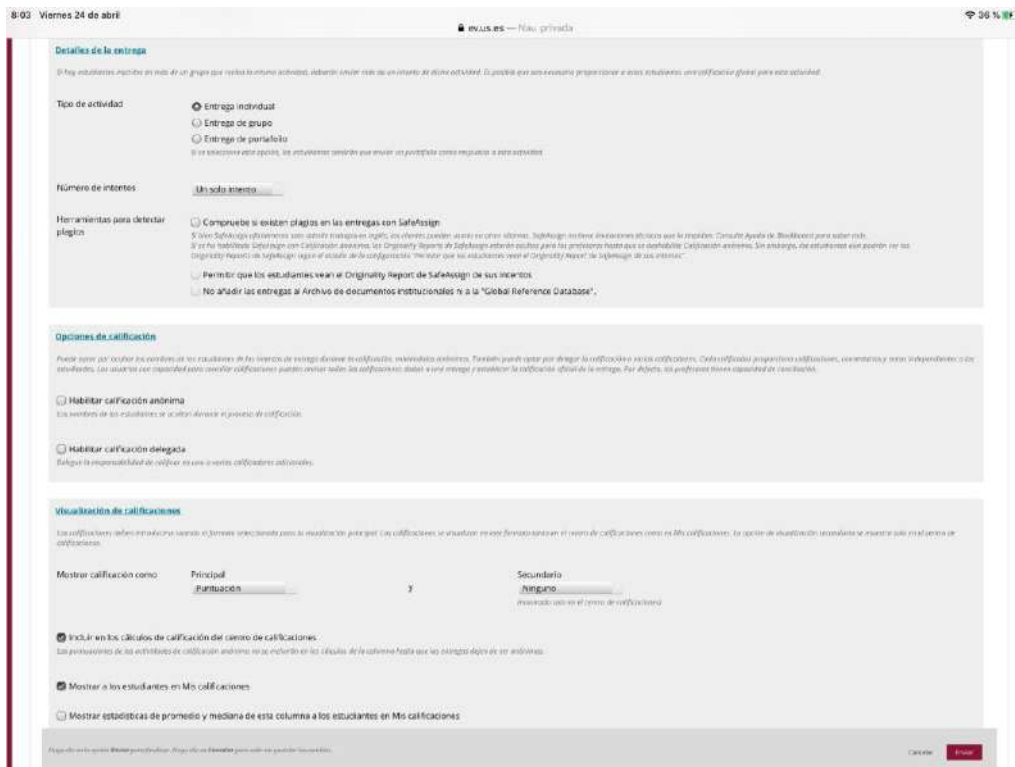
8:03 Viernes 24 de abril

ev.us.es — Nav. privada

36 %

Detalles de la entrega

Si hay estudiantes inscritos en más de un grupo que realiza la misma actividad, deberán enviar más de un intento de dicha actividad. Es posible que sea necesario proporcionar a estos estudiantes una calificación global para esta actividad.

Tipo de actividad

Entrega individual

Entrega de grupo

Entrega de portafolio

Si se selecciona esta opción, los estudiantes tendrán que enviar un portafolio como respuesta a esta actividad.

Número de intentos

Un solo intento

Herramientas para detectar plagios

Compruebe si existen plagios en las entregas con SafeAssign

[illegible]

Permitir que los estudiantes vean el Originality Report de SafeAssign de sus intentos

No añadir las entregas al Archivo de documentos institucionales ni a la "Global Reference Database".

Opciones de calificación

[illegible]

Habilitar calificación anónima

Los nombres de los estudiantes se ocultan durante el proceso de calificación.

Habilitar calificación delegada

Delegue la responsabilidad de calificar en uno o varios calificadores adicionales.

Visualización de calificaciones

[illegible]

Mostrar calificación como

Principal

Puntuación

y

Secundario

Ninguno

mostrado solo en el centro de calificaciones

Incluir en los cálculos de calificación del centro de calificaciones

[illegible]

Mostrar a los estudiantes en Mis calificaciones

Mostrar estadísticas de promedio y mediana de esta columna a los estudiantes en Mis calificaciones

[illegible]

Cancelar

Enviar